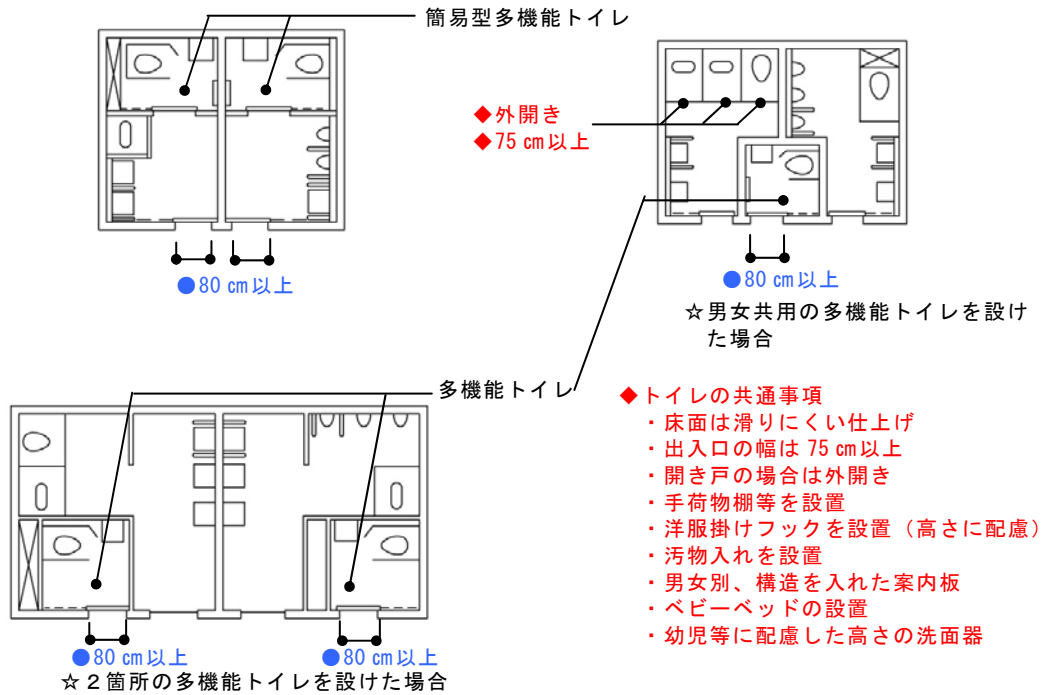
簡易型多機能トイレ

●80 cm以上

◆外開き
◆75 cm以上

●80 cm以上

☆男女共用の多機能トイレを設けた場合

多機能トイレ

◆トイレの共通事項
・床面は滑りにくい仕上げ
・出入口の幅は 75 cm以上
・開き戸の場合は外開き
・手荷物棚等を設置
・洋服掛けフックを設置（高さに配慮）
・汚物入れを設置
・男女別、構造を入れた案内板
・ベビーベッドの設置
・幼児等に配慮した高さの洗面器

●80 cm以上
●80 cm以上
☆２箇所の多機能トイレを設けた場合